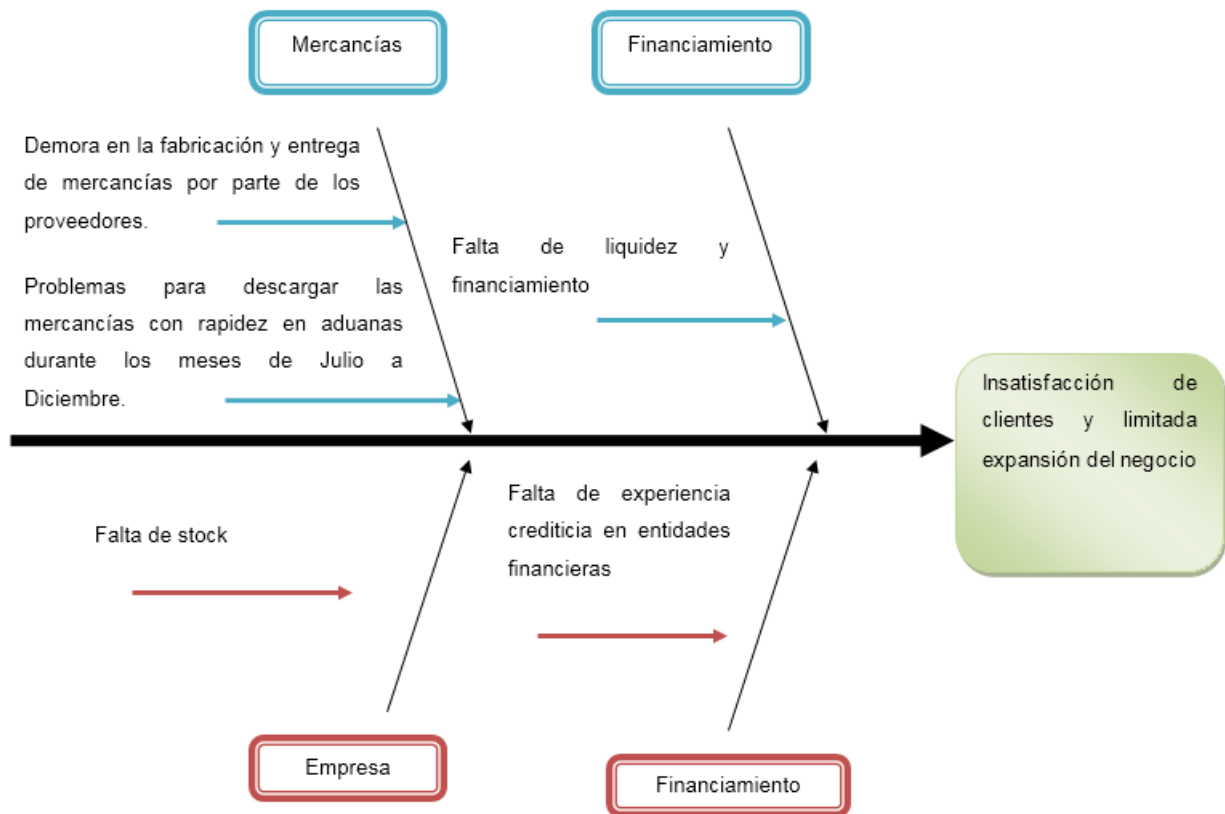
Mercancías

Financiamiento

Demora en la fabricación y entrega de mercancías por parte de los proveedores.

Falta de liquidez y financiamiento

Problemas para descargar las mercancías con rapidez en aduanas durante los meses de Julio a Diciembre.

Insatisfacción de clientes y limitada expansión del negocio

Falta de experiencia crediticia en entidades financieras

Falta de stock

Empresa

Financiamiento